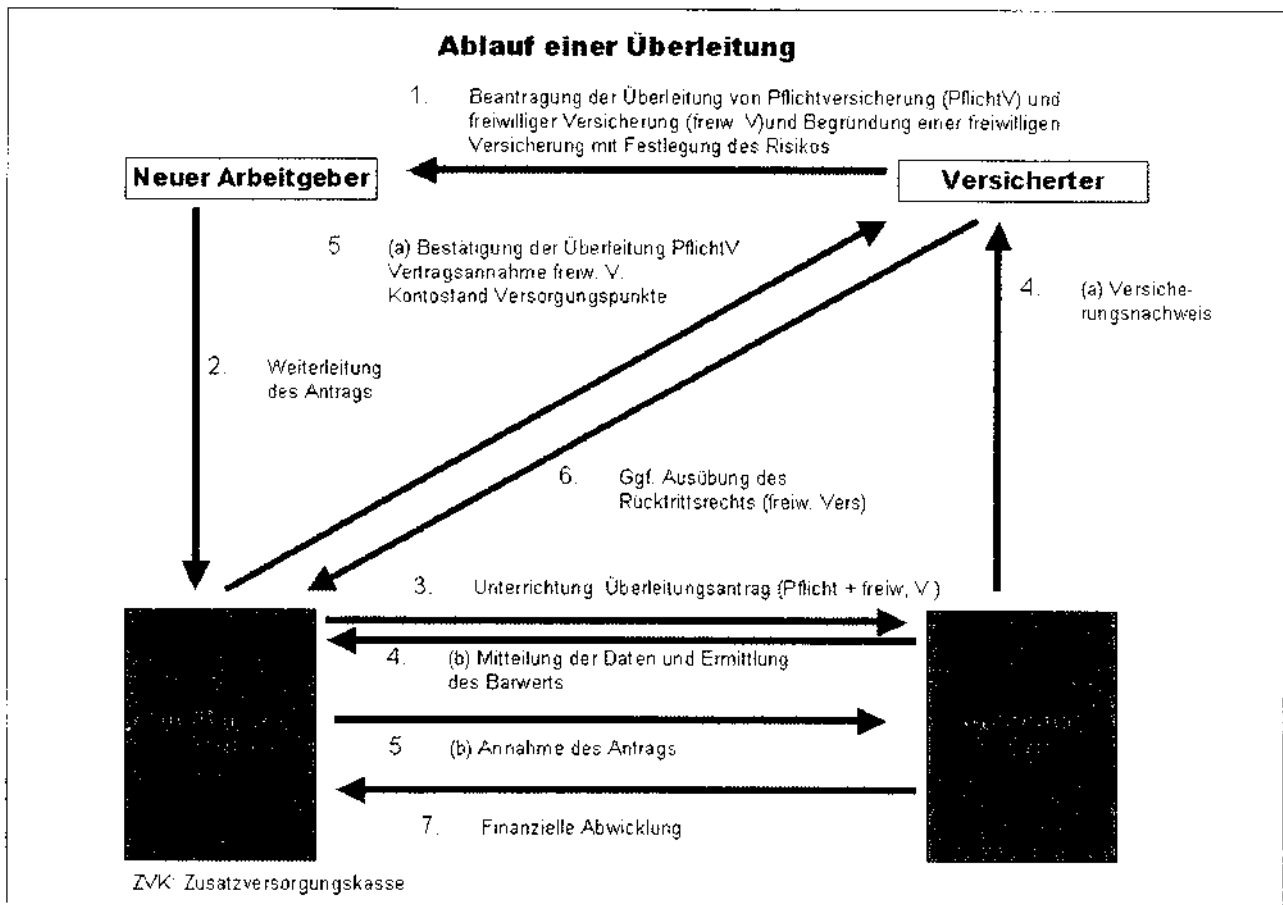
Ablauf einer Überleitung

1. Beantragung der Überleitung von Pflichtversicherung (PflichtV) und freiwilliger Versicherung (freiw. V)und Begründung einer freiwilligen Versicherung mit Festlegung des Risikos

Neuer Arbeitgeber

Versicherter

5 (a) Bestätigung der Überleitung PflichtV Vertragsannahme freiw. V. Kontostand Versorgungspunkte

4. (a) Versicherungsnachweis

2. Weiterleitung des Antrags

6. Ggf. Ausübung des Rücktrittsrechts (freiw. Vers)

3. Unterrichtung Überleitungsantrag (Pflicht + freiw. V)

4. (b) Mitteilung der Daten und Ermittlung des Barwerts

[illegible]

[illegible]

5 (b) Annahme des Antrags

7. Finanzielle Abwicklung

ZVK: Zusatzversorgungskasse